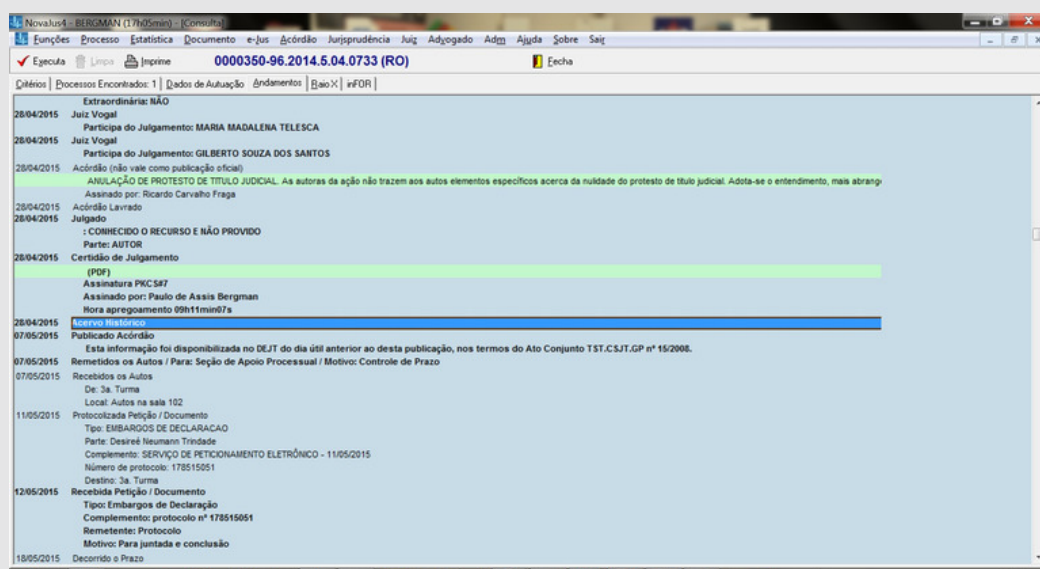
NovaJus4 - BERGMAN (17h05min) - [Consulta]

Funções Processo Estatística Documento e-Jus Acórdão Jurisprudência Juiz Advogado Adm Ajuda Sobre Sair

Executa Limpa Imprime 0000350-96.2014.5.04.0733 (RO) Fecha

Critérios | Processos Encontrados: 1 | Dados de Autuação | Andamentos | Raio X | inFOR |

Extraordinária: NÃO
28/04/2015 Juiz Vogal
Participa do Julgamento: MARIA MADALENA TELESCA
28/04/2015 Juiz Vogal
Participa do Julgamento: GILBERTO SOUZA DOS SANTOS
28/04/2015 Acórdão (não vale como publicação oficial)
ANULAÇÃO DE PROTESTO DE TÍTULO JUDICIAL. As autoras da ação não trazem aos autos elementos específicos acerca da nulidade do protesto de título judicial. Adota-se o entendimento, mais abrang
Assinado por: Ricardo Carvalho Fraga
28/04/2015 Acórdão Lavrado
28/04/2015 Julgado
: CONHECIDO O RECURSO E NÃO PROVIDO
Parte: AUTOR
28/04/2015 Certidão de Julgamento
(PDF)
Assinatura PKCS#7
Assinado por: Paulo de Assis Bergman
Hora apregoamento 09h11min07s
28/04/2015 Acervo Histórico
07/05/2015 Publicado Acórdão
Esta informação foi disponibilizada no DEJT do dia útil anterior ao desta publicação, nos termos do Ato Conjunto TST.CSJT.GP nº 15/2008.
07/05/2015 Remetidos os Autos / Para: Seção de Apoio Processual / Motivo: Controle de Prazo
07/05/2015 Recebidos os Autos
De: 3a. Turma
Local: Autos na sala 102
11/05/2015 Protocolizada Petição / Documento
Tipo: EMBARGOS DE DECLARACAO
Parte: Desireé Neumann Trindade
Complemento: SERVIÇO DE PETICIONAMENTO ELETRÔNICO - 11/05/2015
Número de protocolo: 178515051
Destino: 3a. Turma
12/05/2015 Recebida Petição / Documento
Tipo: Embargos de Declaração
Complemento: protocolo nº 178515051
Remetente: Protocolo
Motivo: Para juntada e conclusão
18/05/2015 Decorrido o Prazo